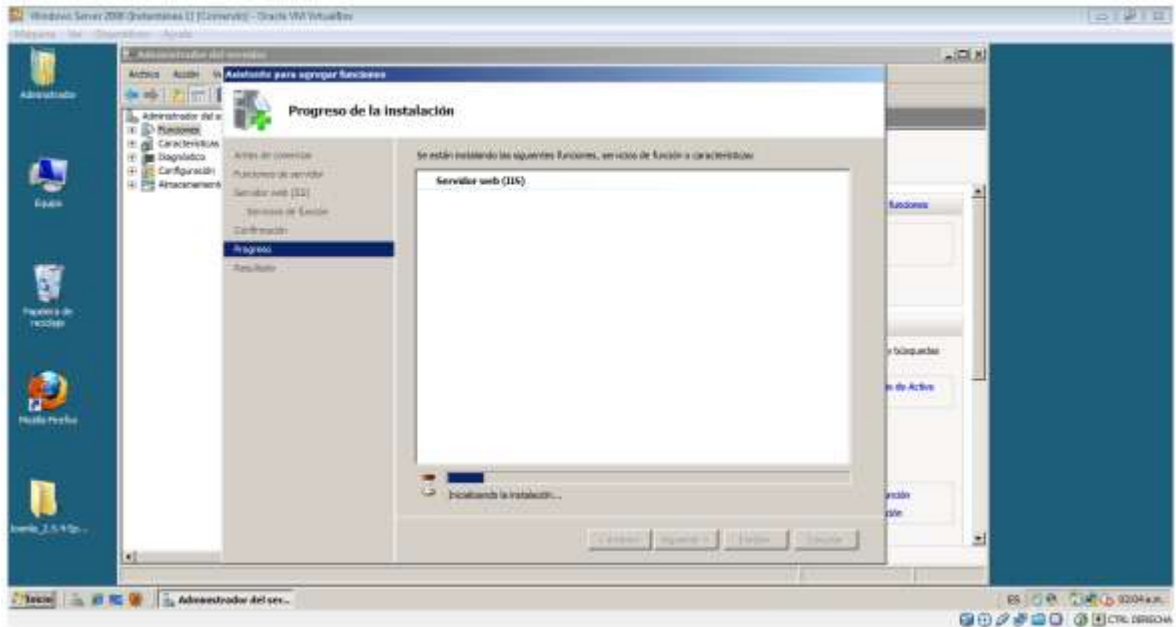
Windows Server 2008 (Instantánea 1) [Corriendo] - Oracle VM VirtualBox
Máquina Ver Dispositivos Ayuda

Administrador

Equipo

Papelera de reciclaje

Mozilla Firefox

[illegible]

Administrador del servidor
Archivo Acción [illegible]
Administrador del s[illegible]
Funciones
Características
Diagnóstico
Configuración
Almacenamient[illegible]

Asistente para agregar funciones

Progreso de la instalación

Antes de comenzar
Funciones de servidor
Servidor web (IIS)
Servicios de función
Confirmación
Progreso
Resultados

Se están instalando las siguientes funciones, servicios de función o características:

Servidor web (IIS)

Inicializando la instalación...

< Anterior
Siguiente >
Instalar
Cancelar

funciones
búsquedas
s de Activo
ración
ción

Inicio
Administrador del ser...
ES
10:04 a.m.
CTRL DERECHA